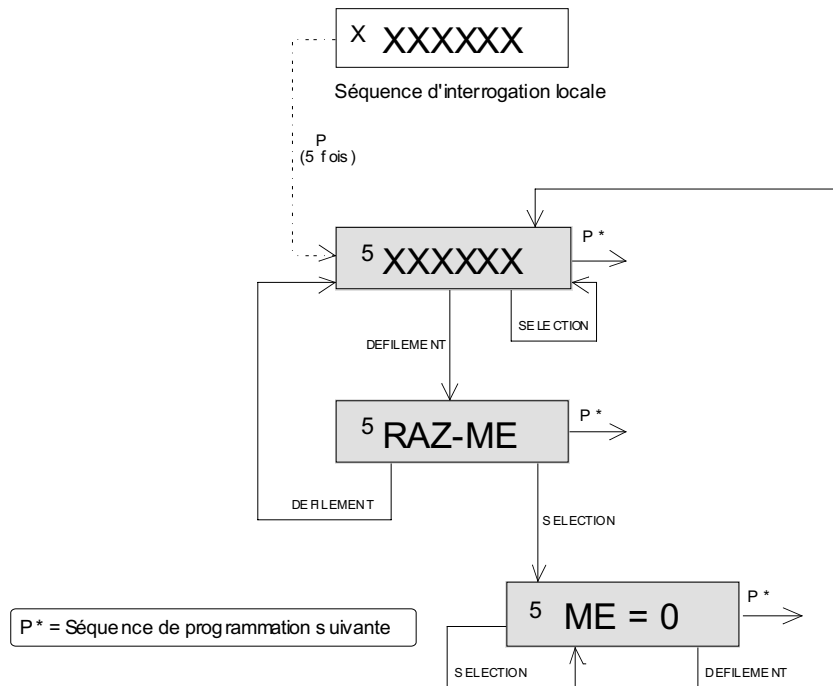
X XXXXXX

Séquence d'interrogation locale

P
(5 fois)

5 XXXXXX

P *

SELECTION

DEFILEMENT

5 RAZ-ME

P *

DEFILEMENT

SELECTION

P * = Séquence de programmation suivante

5 ME = 0

P *

SELECTION

DEFILEMENT